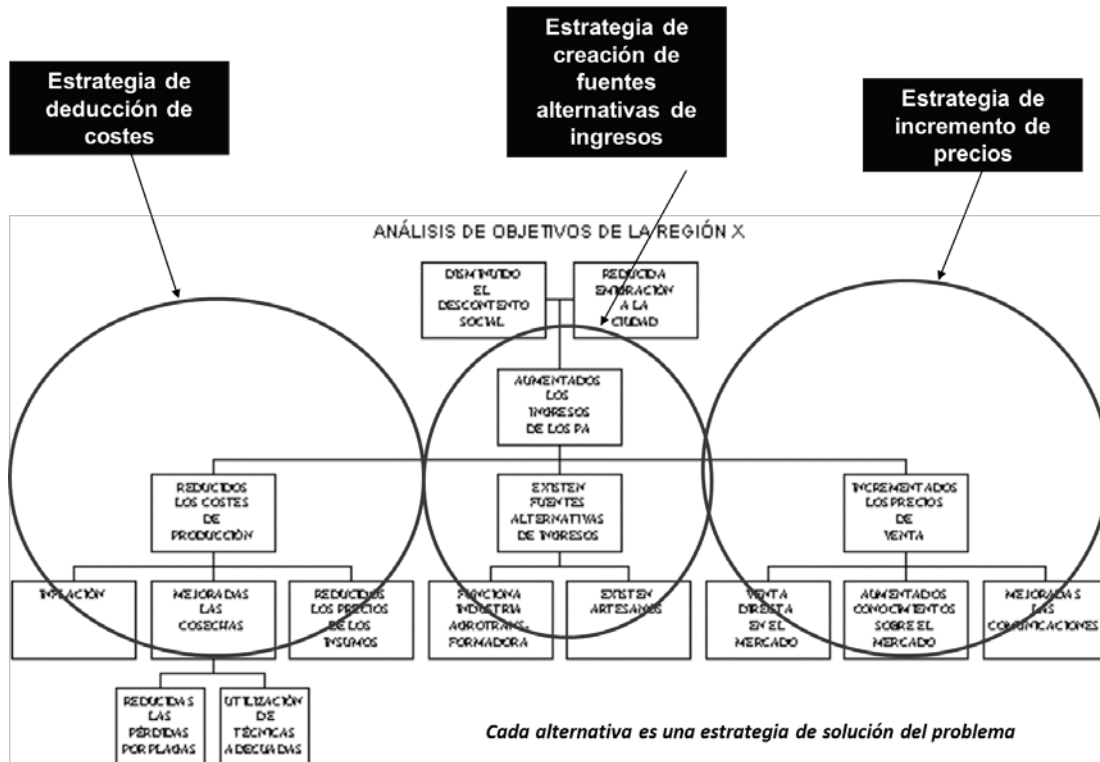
Estrategia de deducción de costes

Estrategia de creación de fuentes alternativas de ingresos

Estrategia de incremento de precios

ANÁLISIS DE OBJETIVOS DE LA REGIÓN X

DISMINUIDO EL DESCONTENTO SOCIAL

REDUCIDA EMIGRACIÓN A LA CIUDAD

AUMENTADOS LOS INGRESOS DE LOS PA

REDUCIDOS LOS COSTES DE PRODUCCIÓN

EXISTEN FUENTES ALTERNATIVAS DE INGRESOS

INCREMENTADOS LOS PRECIOS DE VENTA

INFLACIÓN

MEJORADAS LAS COSECHAS

REDUCIDOS LOS PRECIOS DE LOS INSUMOS

FUNCIONA INDUSTRIA AGROTRANS-FORMADORA

EXISTEN ARTESANOS

VENTA DIRECTA EN EL MERCADO

AUMENTADOS CONOCIMIENTOS SOBRE EL MERCADO

MEJORADAS LAS COMUNICACIONES

REDUCIDAS LAS PÉRDIDAS POR PLAGAS

UTILIZACIÓN DE TÉCNICAS ADECUADAS

Cada alternativa es una estrategia de solución del problema